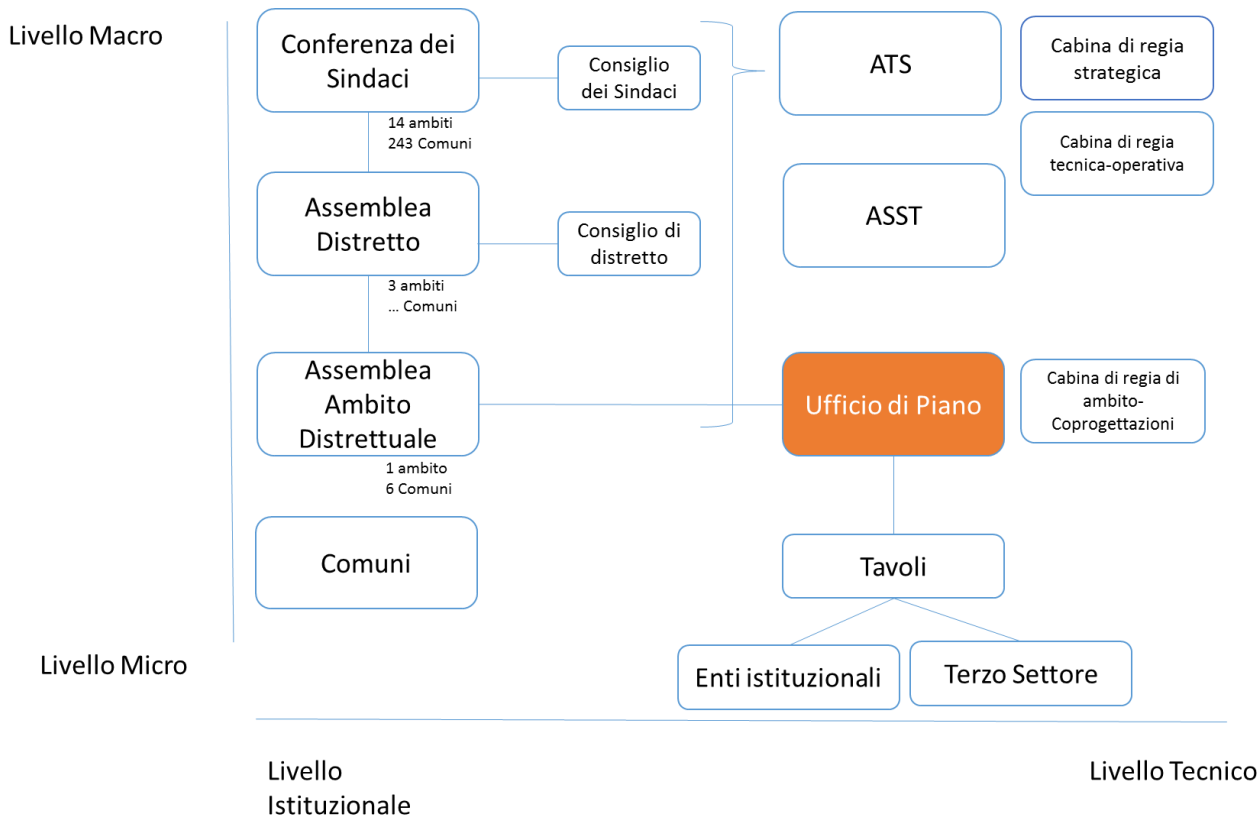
Livello Macro

Conferenza dei Sindaci

14 ambiti
243 Comuni

Consiglio dei Sindaci

ATS

Cabina di regia strategica

Cabina di regia tecnica-operativa

Assemblea Distretto

Consiglio di distretto

ASST

3 ambiti
… Comuni

Assemblea Ambito Distrettuale

Ufficio di Piano

Cabina di regia di ambito-Coprogettazioni

1 ambito
6 Comuni

Comuni

Tavoli

Livello Micro

Enti istituzionali

Terzo Settore

Livello Istituzionale

Livello Tecnico